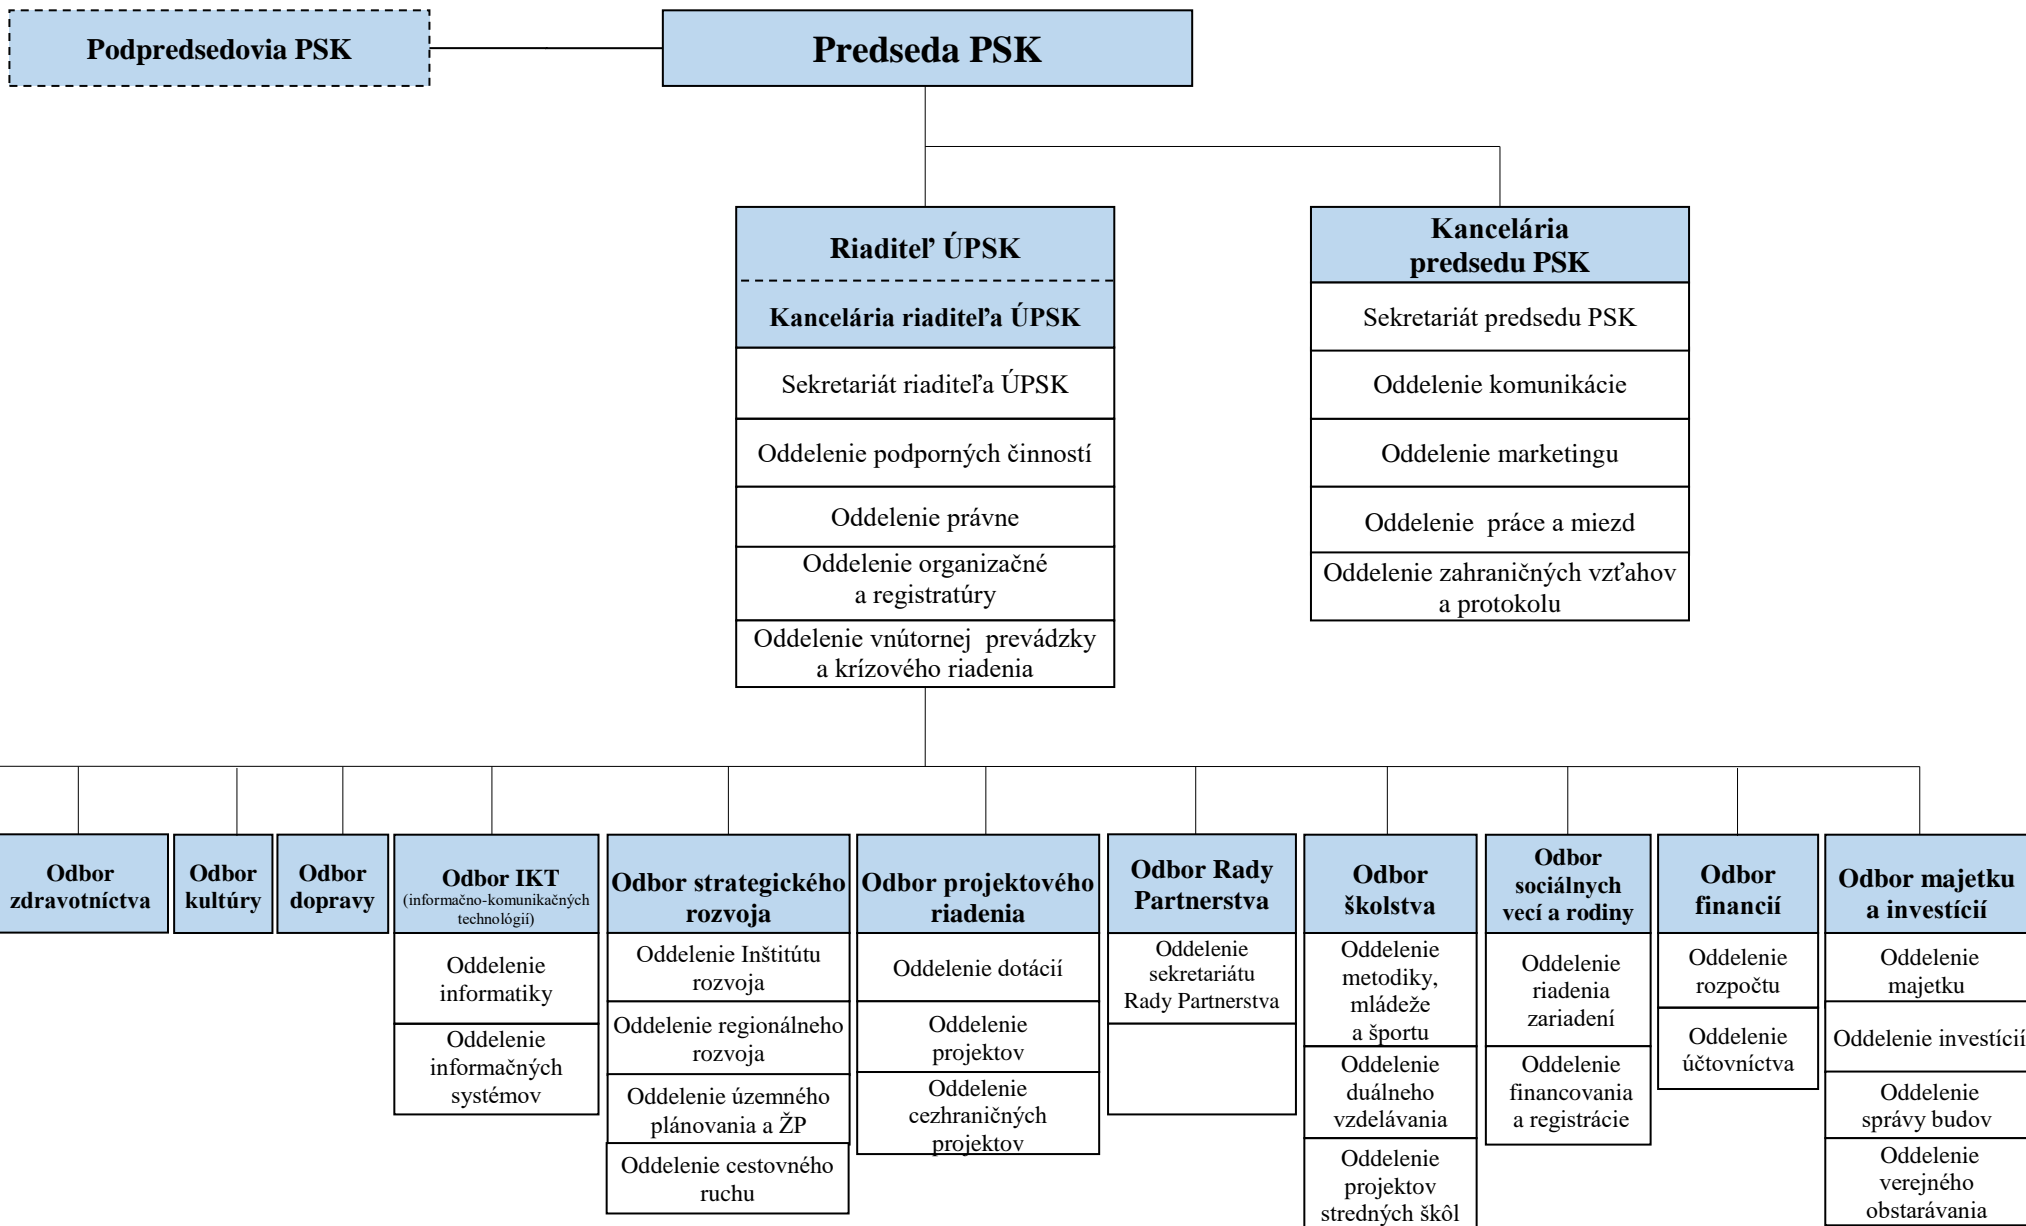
Podpredsedovia PSK

Predseda PSK

Riaditeľ ÚPSK

Kancelária riaditeľa ÚPSK

Sekretariát riaditeľa ÚPSK

Oddelenie podporných činností

Oddelenie právne

Oddelenie organizačné a registratúry

Oddelenie vnútornej prevádzky a krízového riadenia

Kancelária predsedu PSK

Sekretariát predsedu PSK

Oddelenie komunikácie

Oddelenie marketingu

Oddelenie práce a miezd

Oddelenie zahraničných vzťahov a protokolu

Odbor zdravotníctva

Odbor kultúry

Odbor dopravy

Odbor IKT (informačno-komunikačných technológií)

Oddelenie informatiky

Oddelenie informačných systémov

Odbor strategického rozvoja

Oddelenie Inštitútu rozvoja

Oddelenie regionálneho rozvoja

Oddelenie územného plánovania a ŽP

Oddelenie cestovného ruchu

Odbor projektového riadenia

Oddelenie dotácií

Oddelenie projektov

Oddelenie cezhraničných projektov

Odbor Rady Partnerstva

Oddelenie sekretariátu Rady Partnerstva

Odbor školstva

Oddelenie metodiky, mládeže a športu

Oddelenie duálneho vzdelávania

Oddelenie projektov stredných škôl

Odbor sociálnych vecí a rodiny

Oddelenie riadenia zariadení

Oddelenie financovania a registrácie

Odbor financií

Oddelenie rozpočtu

Oddelenie účtovníctva

Odbor majetku a investícií

Oddelenie majetku

Oddelenie investícií

Oddelenie správy budov

Oddelenie verejného obstarávania